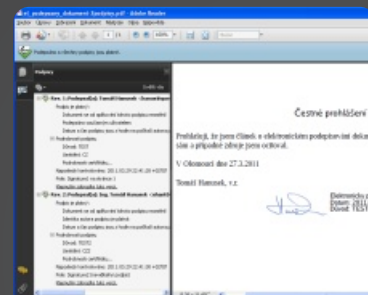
Podpisy

Čestné prohlášení

Prohlašuji, že jsem článek o elektronickém podepisování doku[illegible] sám a případné zdroje jsem ocitoval.

V Olomouci dne 27.3.2011

Tomáš Hanzsek, v.r.

Elektronicky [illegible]
Datum: 2011.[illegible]
Důvod: TEST